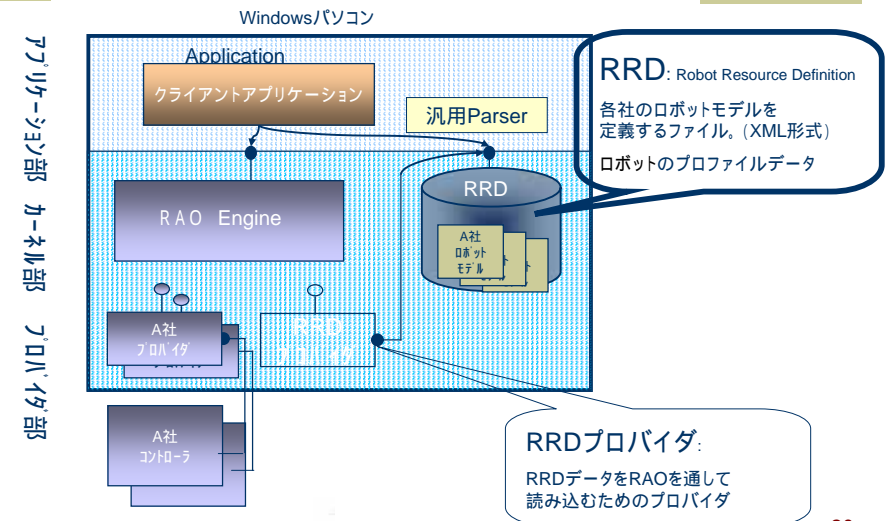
Windowsパソコン

アプリケーション部

カーネル部

プロバイダ部

Application

クライアントアプリケーション

汎用Parser

RAO Engine

RRD

A社
ロボット
モデル

A社
プロバイダ

RRD
プロバイダ

A社
コントローラ

RRD: Robot Resource Definition

各社のロボットモデルを定義するファイル。(XML形式)

ロボットのプロファイルデータ

RRDプロバイダ:

RRDデータをRAOを通して読み込むためのプロバイダ